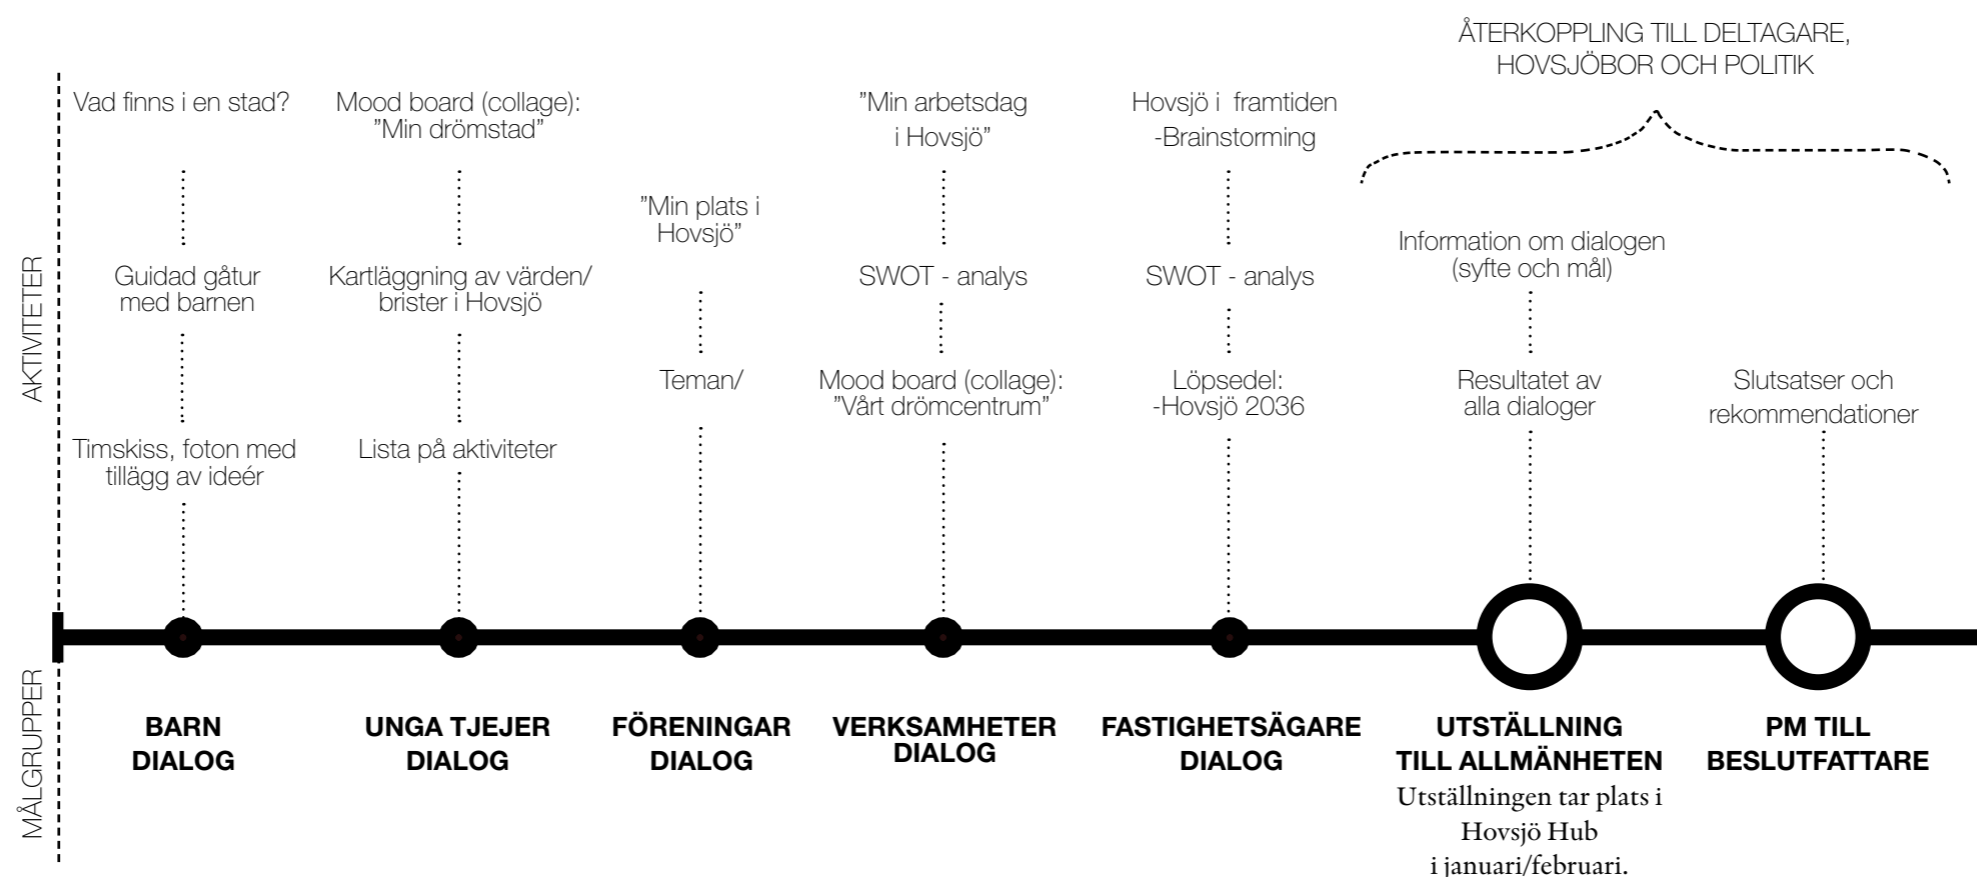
ÅTERKOPPLING TILL DELTAGARE, HOVSJÖBOR OCH POLITIK

AKTIVITETER

Vad finns i en stad?

Guidad gåtur med barnen

Timskiss, foton med tillägg av ideér

Mood board (collage): ”Min drömstad”

Kartläggning av värden/ brister i Hovsjö

Lista på aktiviteter

”Min plats i Hovsjö”

Teman/

”Min arbetsdag i Hovsjö”

SWOT - analys

Mood board (collage): ”Vårt drömcentrum”

Hovsjö i framtiden -Brainstorming

SWOT - analys

Löpsedel: -Hovsjö 2036

Information om dialogen (syfte och mål)

Resultatet av alla dialoger

Slutsatser och rekommendationer

MÅLGRUPPER

BARN DIALOG

UNGA TJEJER DIALOG

FÖRENINGAR DIALOG

VERKSAMHETER DIALOG

FASTIGHETSÄGARE DIALOG

UTSTÄLLNING TILL ALLMÄNHETEN
Utställningen tar plats i Hovsjö Hub i januari/februari.

PM TILL BESLUTFATTARE